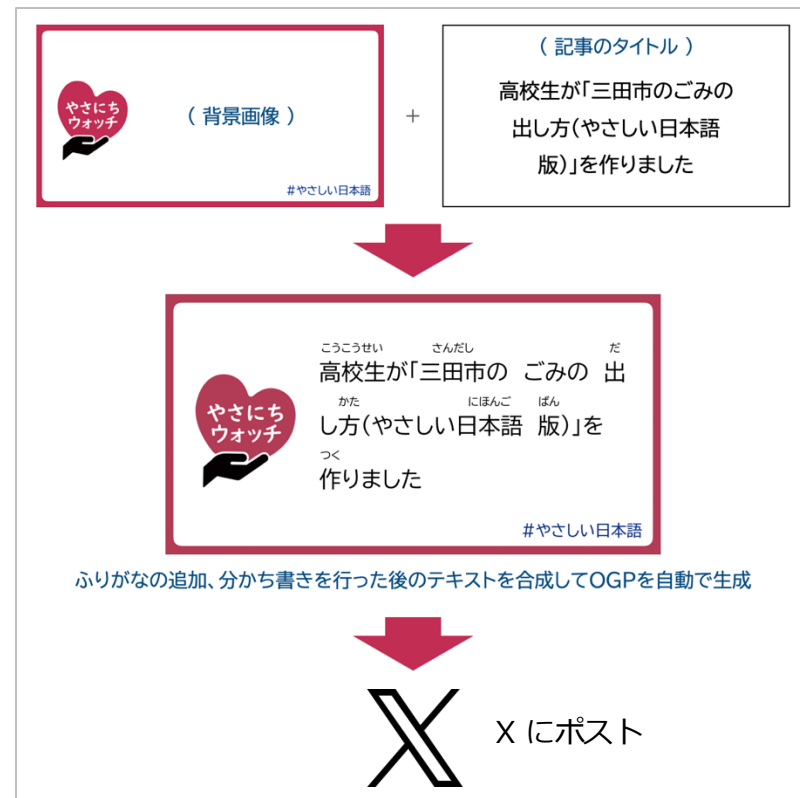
やさにち
ウォッチ

（ 背景画像 ）

#やさしい日本語

＋

（ 記事のタイトル ）

高校生が「三田市のごみの出し方(やさしい日本語版)」を作りました

やさにち
ウォッチ

こうこうせい さんだし だ
高校生が「三田市の ごみの 出

かた にほんご ばん
し方(やさしい日本語 版)」を

つく
作りました

#やさしい日本語

ふりがなの追加、分かち書きを行った後のテキストを合成してOGPを自動で生成

X にポスト